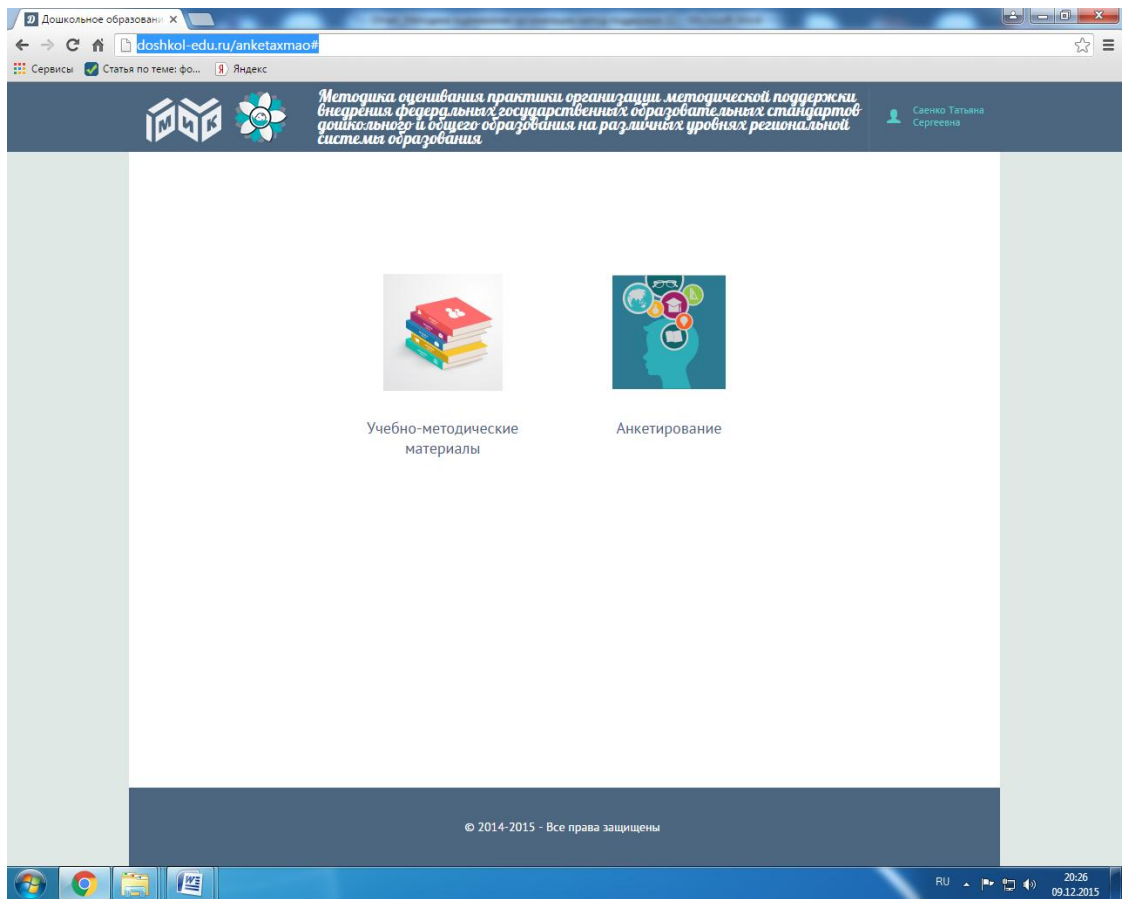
Дошкольное образовани ×

doshkol-edu.ru/anketaxmao#

Сервисы Статья по теме: фо... Яндекс

Методика оценивания практики организации методической поддержки внедрения федеральных государственных образовательных стандартов дошкольного и общего образования на различных уровнях региональной системы образования

Саенко Татьяна Сергеевна

Учебно-методические материалы

Анкетирование

© 2014-2015 - Все права защищены

RU 20:26 09.12.2015